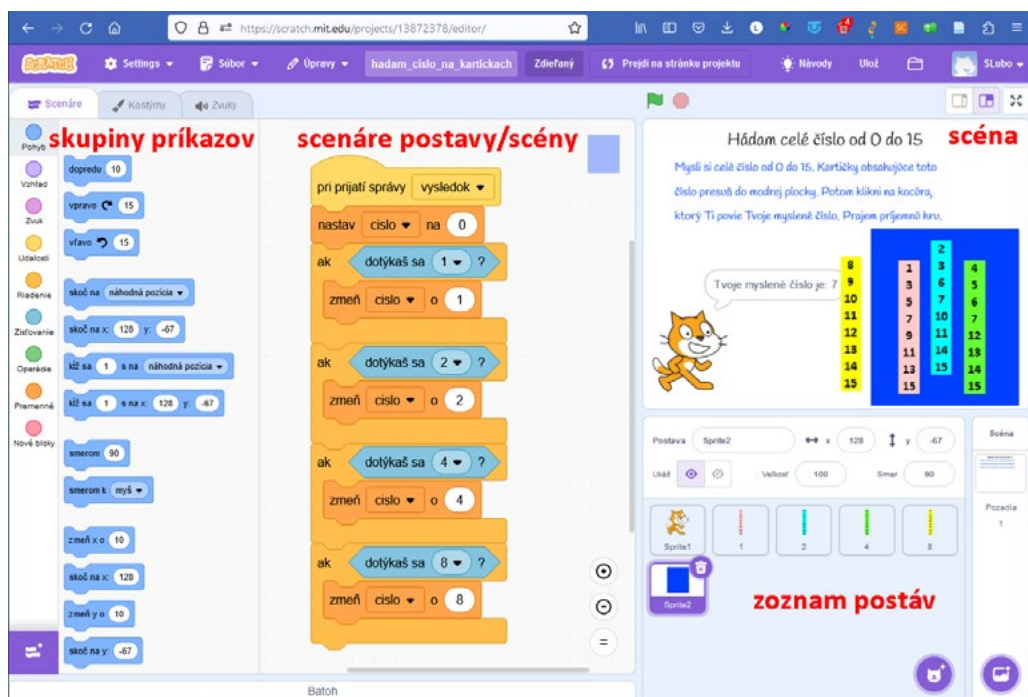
https://scratch.mit.edu/projects/13872378/editor/

SCRATCH Settings Súbor Úpravy hadam_cislo_na_kartickach Zdieľaný Prejdi na stránku projektu Návody Ulož SLubo

Scenáre Kostýmy Zvuky

skupiny príkazov

scenáre postavy/scény

scéna

Pohyb
Vzhľad
Zvuk
Udalosti
Riadenie
Zisťovanie
Operácie
Premenné
Nové bloky

dopredu 10
vpravo 15
vľavo 15
skoč na náhodná pozícia
skoč na x: 128 y: -67
kĺž sa 1 s na náhodná pozícia
kĺž sa 1 s na x: 128 y: -67
smerom 90
smerom k myš
zmeň x o 10
skoč na x: 128
zmeň y o 10
skoč na y: -67

pri prijatí správy vysledok
nastav cislo na 0
ak dotýkaš sa 1 ?
zmeň cislo o 1
ak dotýkaš sa 2 ?
zmeň cislo o 2
ak dotýkaš sa 4 ?
zmeň cislo o 4
ak dotýkaš sa 8 ?
zmeň cislo o 8

Hádam celé číslo od 0 do 15

Mysli si celé číslo od 0 do 15. Kartičky obsahujúce toto číslo presuň do modrej plochy. Potom klikni na kocúra, ktorý Ti povie Tvoje myslené číslo. Prajem príjemnú hru.

Tvoje myslené číslo je: 7

8 9 10 11 12 13 14 15
1 3 5 7 9 11 13 15
2 3 6 7 10 11 14 15
4 5 6 7 12 13 14 15

Postava Sprite2 x 128 y -67
Ukáž Veľkosť 100 Smer 90

Sprite1 1 2 4 8
Sprite2

zoznam postáv

Scéna
Pozadia
1

Batoh